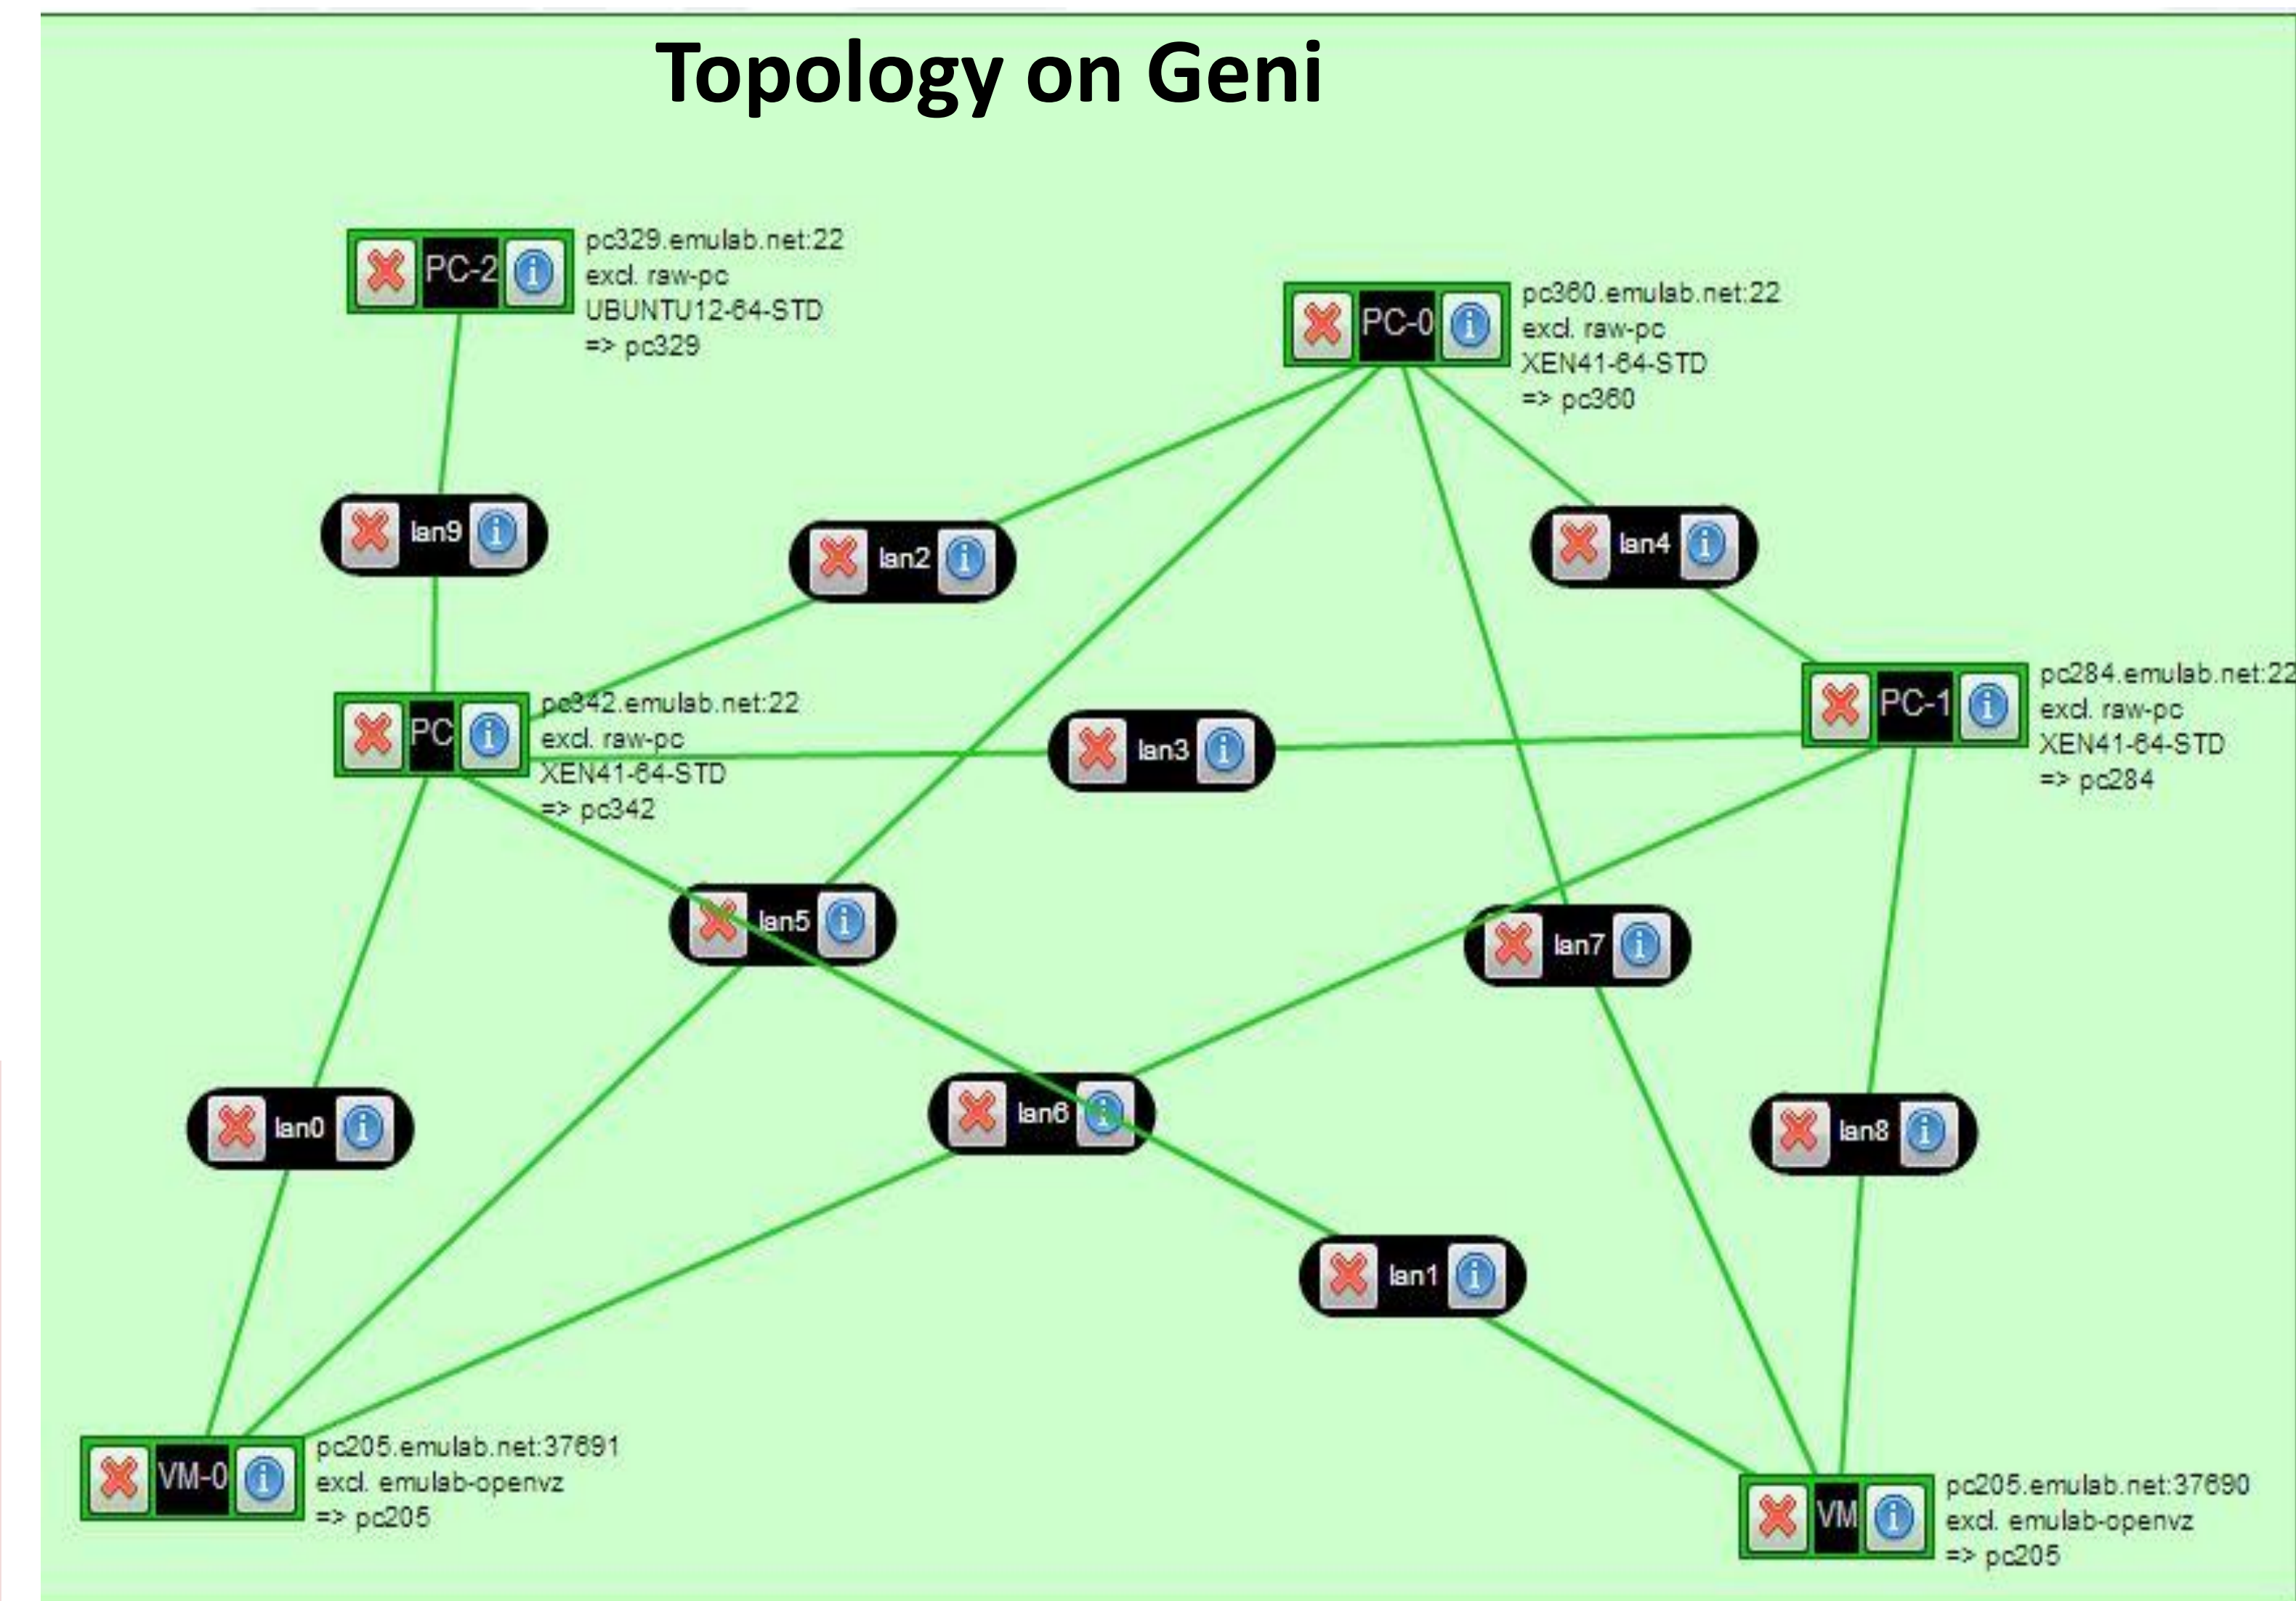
Topology on Geni

PC-2
pc329.emulab.net:22
excl. raw-pc
UBUNTU12-64-STD
=> pc329

PC-0
pc360.emulab.net:22
excl. raw-pc
XEN41-64-STD
=> pc360

lan9

lan2

lan4

PC
pc342.emulab.net:22
excl. raw-pc
XEN41-64-STD
=> pc342

lan3

PC-1
pc284.emulab.net:22
excl. raw-pc
XEN41-64-STD
=> pc284

lan5

lan7

lan0

lan6

lan8

lan1

VM-0
pc205.emulab.net:37691
excl. emulab-openvz
=> pc205

VM
pc205.emulab.net:37690
excl. emulab-openvz
=> pc205